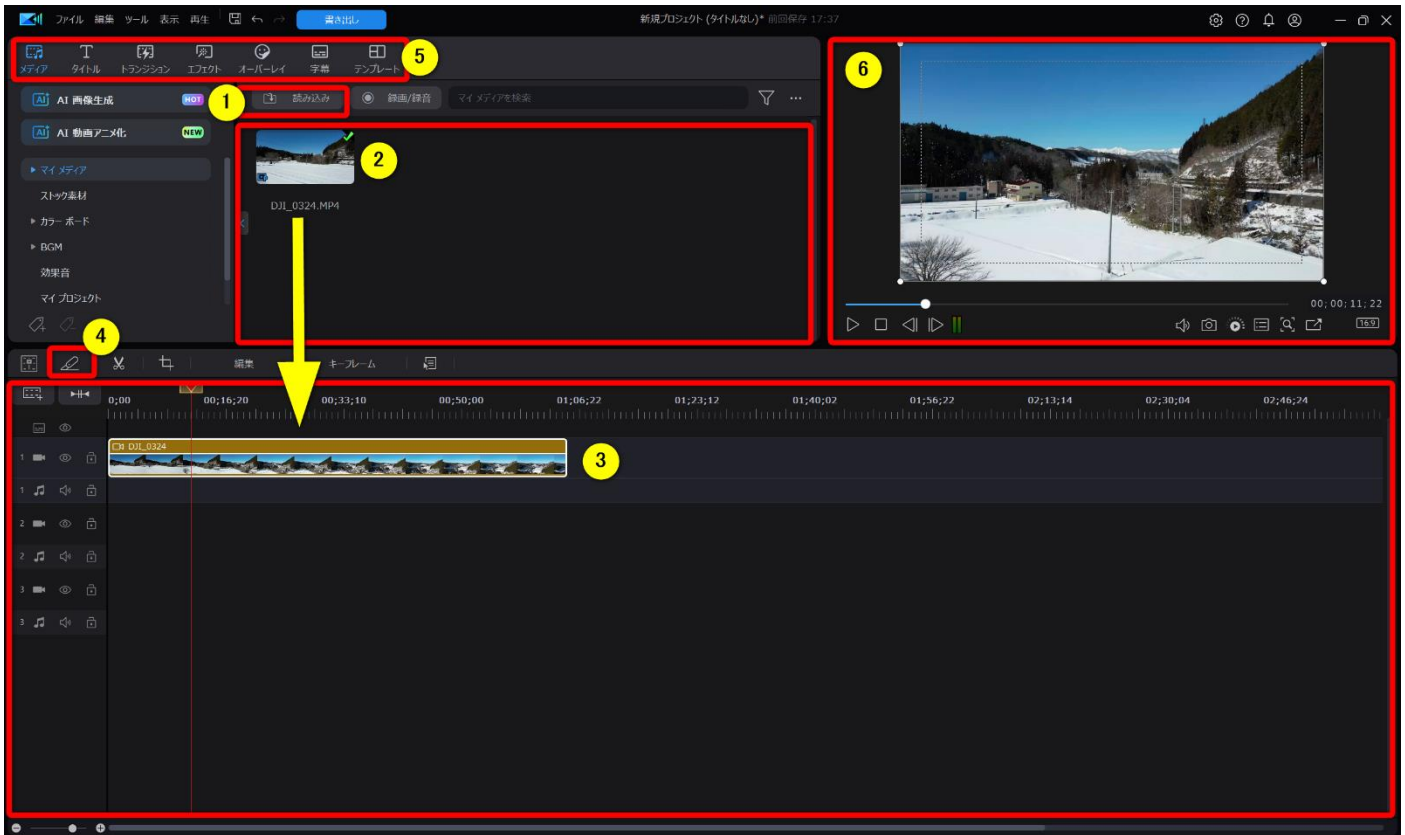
ファイル 編集 ツール 表示 再生 書き出し 新規プロジェクト (タイトルなし)* 前回保存 17:37

メディア タイトル トランジション エフェクト オーバーレイ 字幕 テンプレート 5

6

AI 画像生成 HOT 1 読み込み 録画/録音 マイ メディアを検索

AI 動画アニメ化 NEW

2

▸ マイ メディア
ストック素材
▸ カラー ボード
▸ BGM
効果音
マイ プロジェクト

DJI_0324.MP4

00;00;11;22

16:9

4

編集 キーフレーム

0;00 00;16;20 00;33;10 00;50;00 01;06;22 01;23;12 01;40;02 01;56;22 02;13;14 02;30;04 02;46;24

DJI_0324

3

1
1
2
2
3
3